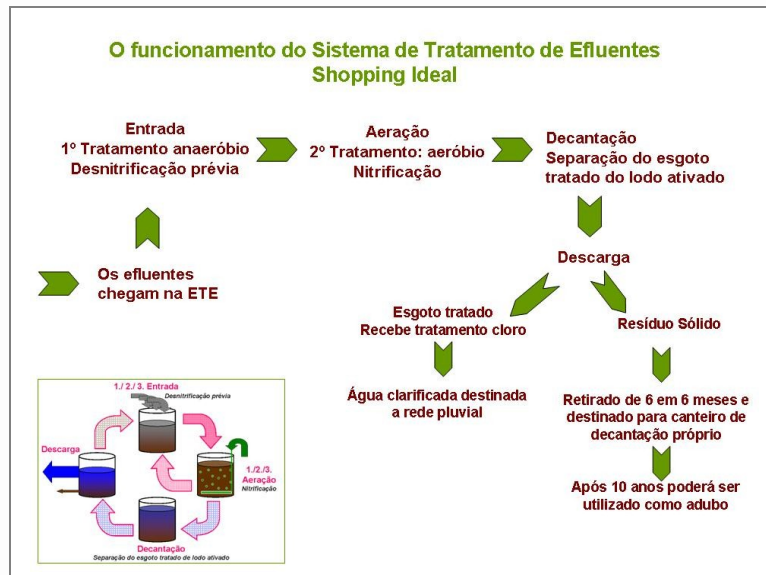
O funcionamento do Sistema de Tratamento de Efluentes
Shopping Ideal

Os efluentes chegam na ETE

Entrada
1º Tratamento anaeróbio
Desnitrificação prévia

Aeração
2º Tratamento: aeróbio
Nitrificação

Decantação
Separação do esgoto tratado do lodo ativado

Descarga

Esgoto tratado
Recebe tratamento cloro

Água clarificada destinada a rede pluvial

Resíduo Sólido

Retirado de 6 em 6 meses e destinado para canteiro de decantação próprio

Após 10 anos poderá ser utilizado como adubo

1./ 2./ 3. Entrada
Desnitrificação prévia

1./2./3. Aeração
Nitrificação

Descarga

Decantação
Separação do esgoto tratado do lodo ativado